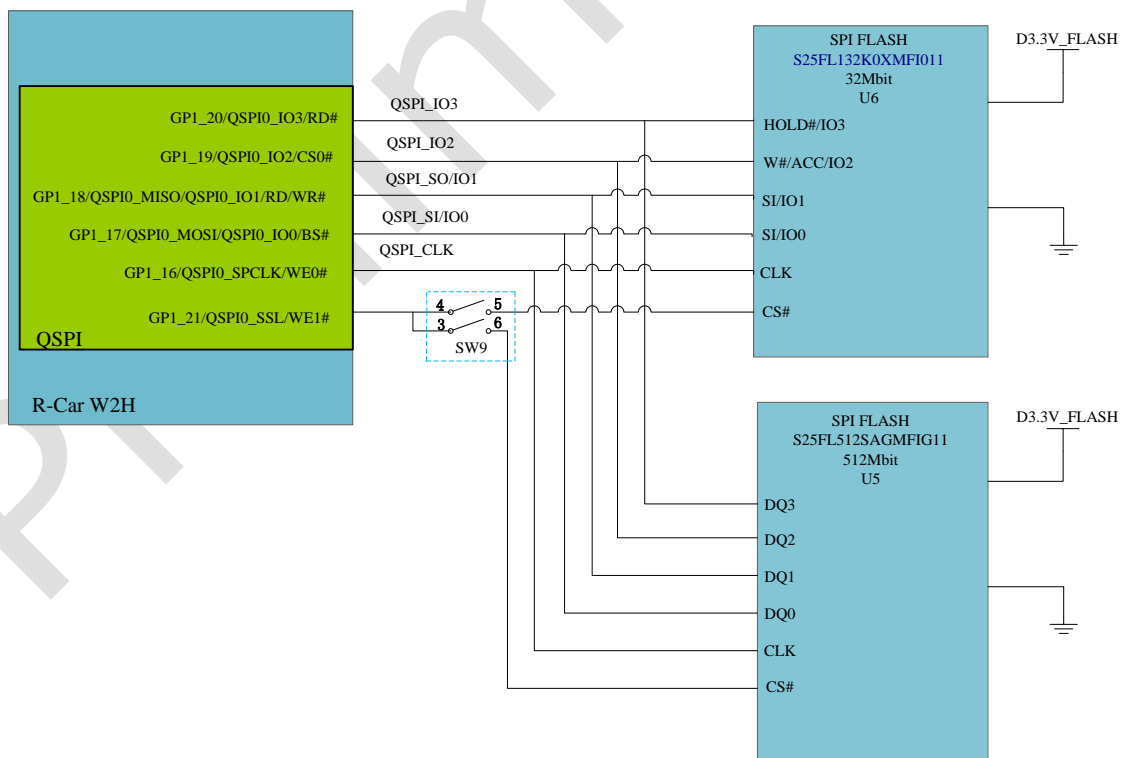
GP1_20/QSPI0_IO3/RD#
GP1_19/QSPI0_IO2/CS0#
GP1_18/QSPI0_MISO/QSPI0_IO1/RD/WR#
GP1_17/QSPI0_MOSI/QSPI0_IO0/BS#
GP1_16/QSPI0_SPCLK/WE0#
GP1_21/QSPI0_SSL/WE1#
QSPI
R-Car W2H

QSPI_IO3
QSPI_IO2
QSPI_SO/IO1
QSPI_SI/IO0
QSPI_CLK

4
5
3
6
SW9

SPI FLASH
S25FL132K0XMFI011
32Mbit
U6
HOLD#/IO3
W#/ACC/IO2
SI/IO1
SI/IO0
CLK
CS#

D3.3V_FLASH

SPI FLASH
S25FL512SAGMFIG11
512Mbit
U5
DQ3
DQ2
DQ1
DQ0
CLK
CS#

D3.3V_FLASH